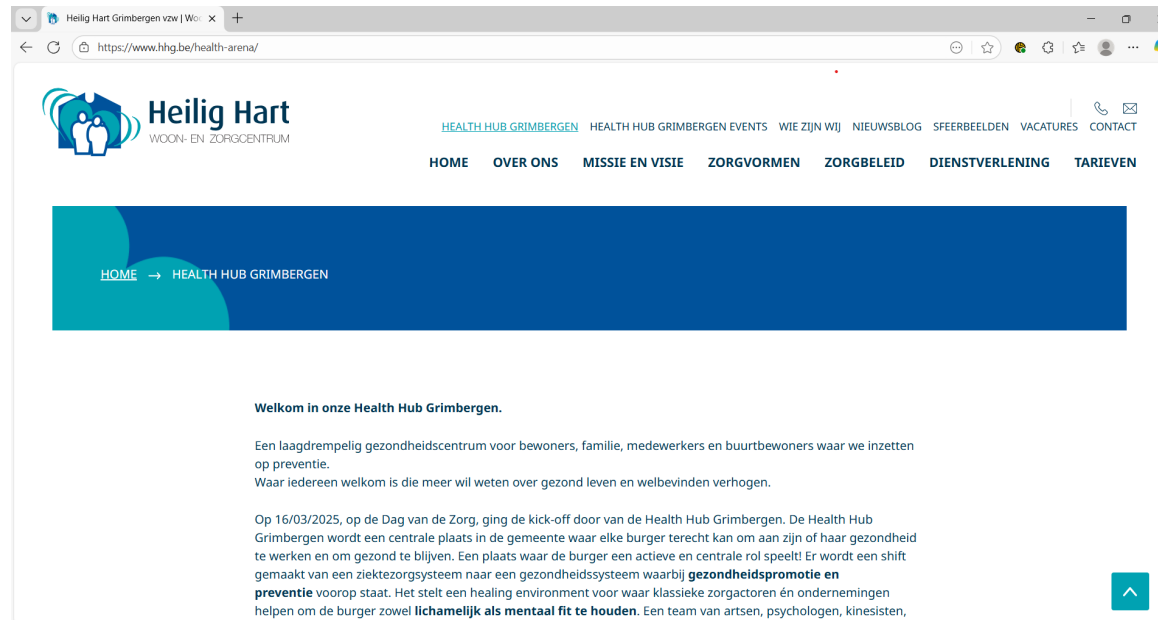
Heilig Hart Grimbergen vzw | Wo

https://www.hhg.be/health-arena/

Heilig Hart
WOON- EN ZORGCENTRUM

HEALTH HUB GRIMBERGEN HEALTH HUB GRIMBERGEN EVENTS WIE ZIJN WIJ NIEUWSBLOG SFEERBEELDEN VACATURES CONTACT

HOME OVER ONS MISSIE EN VISIE ZORGVORMEN ZORGBELEID DIENSTVERLENING TARIEVEN

HOME → HEALTH HUB GRIMBERGEN

Welkom in onze Health Hub Grimbergen.

Een laagdrempelig gezondheidscentrum voor bewoners, familie, medewerkers en buurtbewoners waar we inzetten op preventie.
Waar iedereen welkom is die meer wil weten over gezond leven en welbevinden verhogen.

Op 16/03/2025, op de Dag van de Zorg, ging de kick-off door van de Health Hub Grimbergen. De Health Hub Grimbergen wordt een centrale plaats in de gemeente waar elke burger terecht kan om aan zijn of haar gezondheid te werken en om gezond te blijven. Een plaats waar de burger een actieve en centrale rol speelt! Er wordt een shift gemaakt van een ziektezorgsysteem naar een gezondheidssysteem waarbij gezondheidspromotie en preventie voorop staat. Het stelt een healing environment voor waar klassieke zorgactoren én ondernemingen helpen om de burger zowel lichamelijk als mentaal fit te houden. Een team van artsen, psychologen, kinesisten,